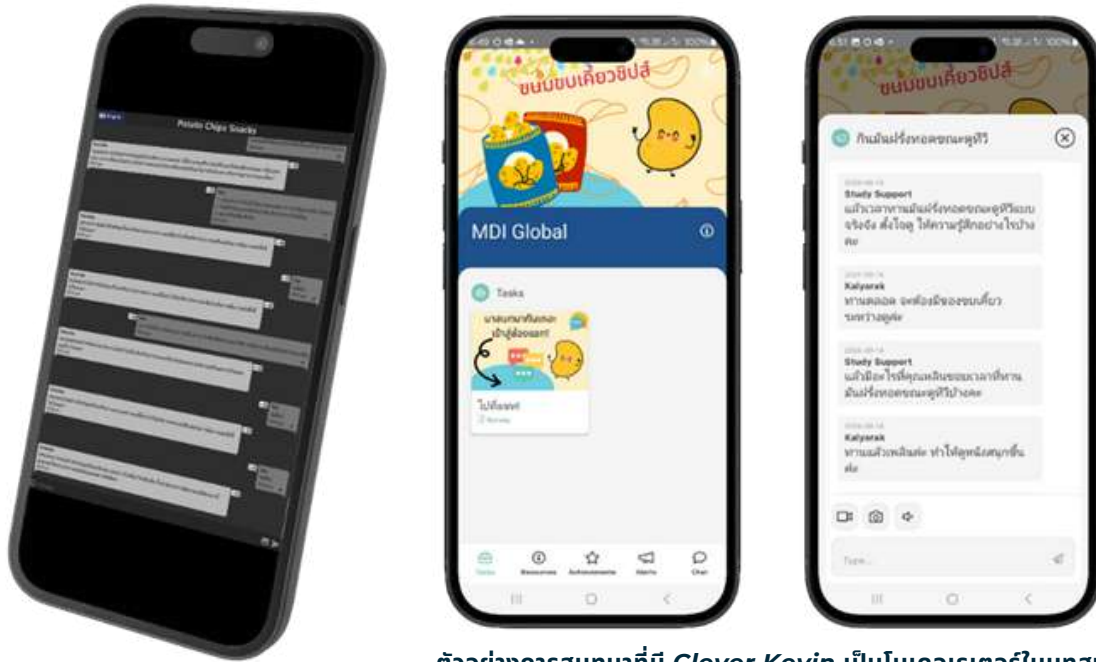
Potato Chips Snacks

ขนมขบเคี้ยวชิปส์

MDI Global

Tasks

มาสนทนากันเถอะ เข้าสู่ห้องแชท!

ไปที่แชท

Tasks Resources Achievements Alerts Chat

ขนมขบเคี้ยวชิปส์

กินมันฝรั่งทอดขณะดูทีวี

Study Support
แล้วเวลาทานมันฝรั่งทอดขณะดูทีวีแบบจริงจัง ตั้งใจดู ให้ความรู้สึกอย่างไรบ้างคะ

Kalyarak
ทานตลอด จะต้องมีของขบเคี้ยวระหว่างดูค่ะ

Study Support
แล้วมีอะไรที่คุณเพลินจนลืมเวลาที่ทานมันฝรั่งทอดขณะดูทีวีบ้างคะ

Kalyarak
ทานแล้วเพลินค่ะ ทำให้ดูหนังสนุกขึ้นค่ะ

Type...

ตัวอย่างการสนทนาที่มี Clever Kevin เป็นโมเดอเรเตอร์ในแชท